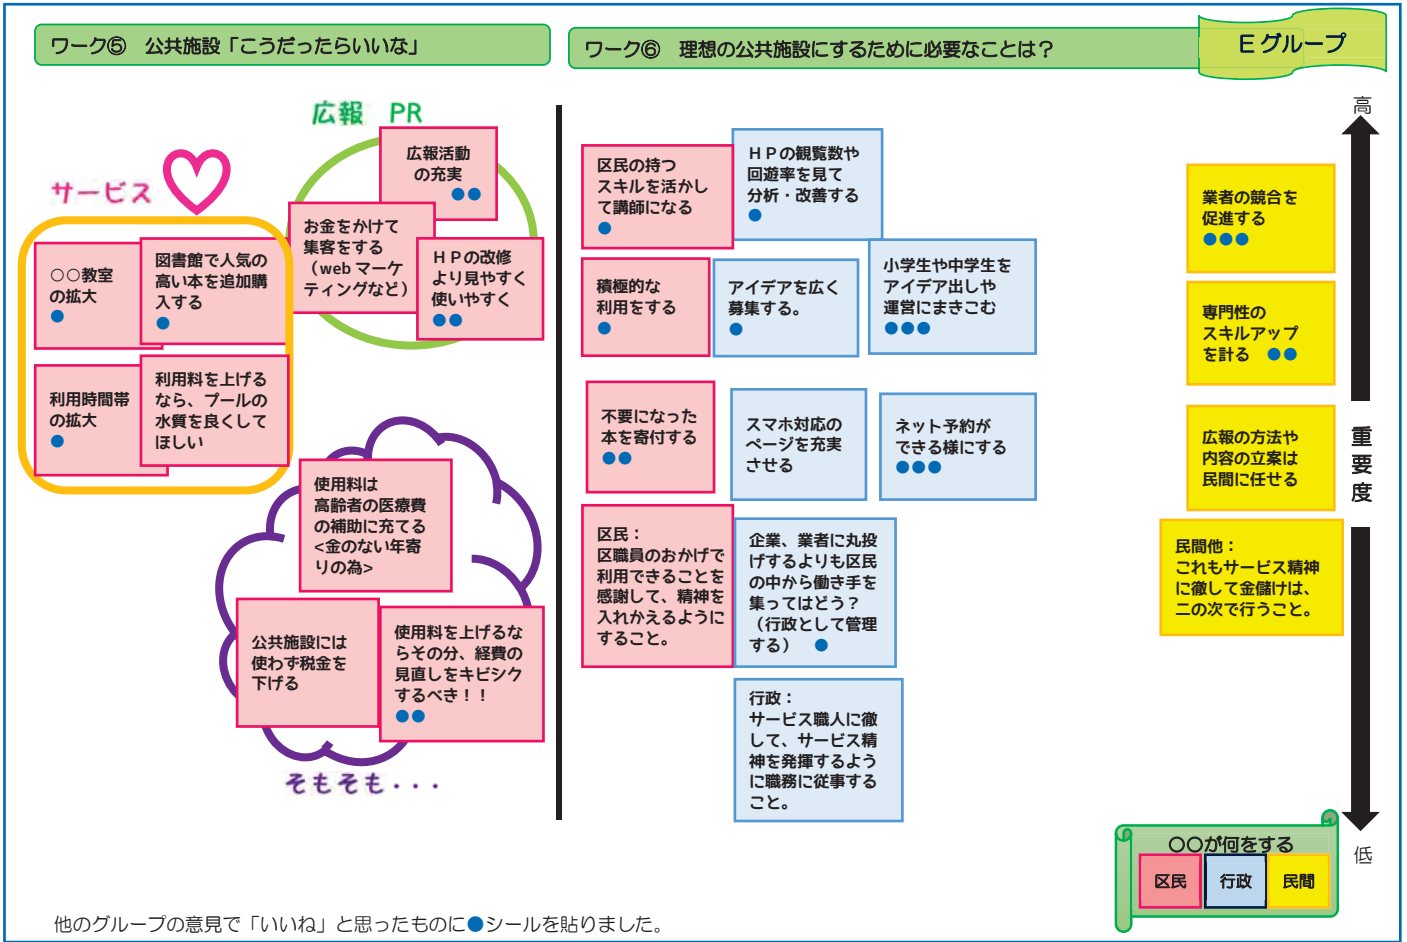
ワーク⑤　公共施設「こうだったらいいな」

ワーク⑥　理想の公共施設にするために必要なことは？

Eグループ

広報　PR

広報活動の充実 ●●

お金をかけて集客をする（web マーケティングなど）

ＨＰの改修より見やすく使いやすく ●●

サービス

○○教室の拡大 ●

図書館で人気の高い本を追加購入する ●

利用時間帯の拡大 ●

利用料を上げるなら、プールの水質を良くしてほしい

使用料は高齢者の医療費の補助に充てる <金のない年寄りの為>

公共施設には使わず税金を下げる

使用料を上げるならその分、経費の見直しをキビシクするべき！！ ●●

そもそも・・・

区民の持つスキルを活かして講師になる ●

ＨＰの観覧数や回避率を見て分析・改善する ●

積極的な利用をする ●

アイデアを広く募集する。●

小学生や中学生をアイデア出しや運営にまきこむ ●●●

不要になった本を寄付する ●●

スマホ対応のページを充実させる

ネット予約ができる様にする ●●●

区民：区職員のおかげで利用できることを感謝して、精神を入れかえるようにすること。

企業、業者に丸投げするよりも区民の中から働き手を集ってはどう？（行政として管理する） ●

行政：サービス職人に徹して、サービス精神を発揮するように職務に従事すること。

高

業者の競合を促進する ●●●

専門性のスキルアップを計る ●●

重要度

広報の方法や内容の立案は民間に任せる

民間他：これもサービス精神に徹して金儲けは、二の次で行うこと。

低

〇〇が何をする

区民　行政　民間

他のグループの意見で「いいね」と思ったものに●シールを貼りました。